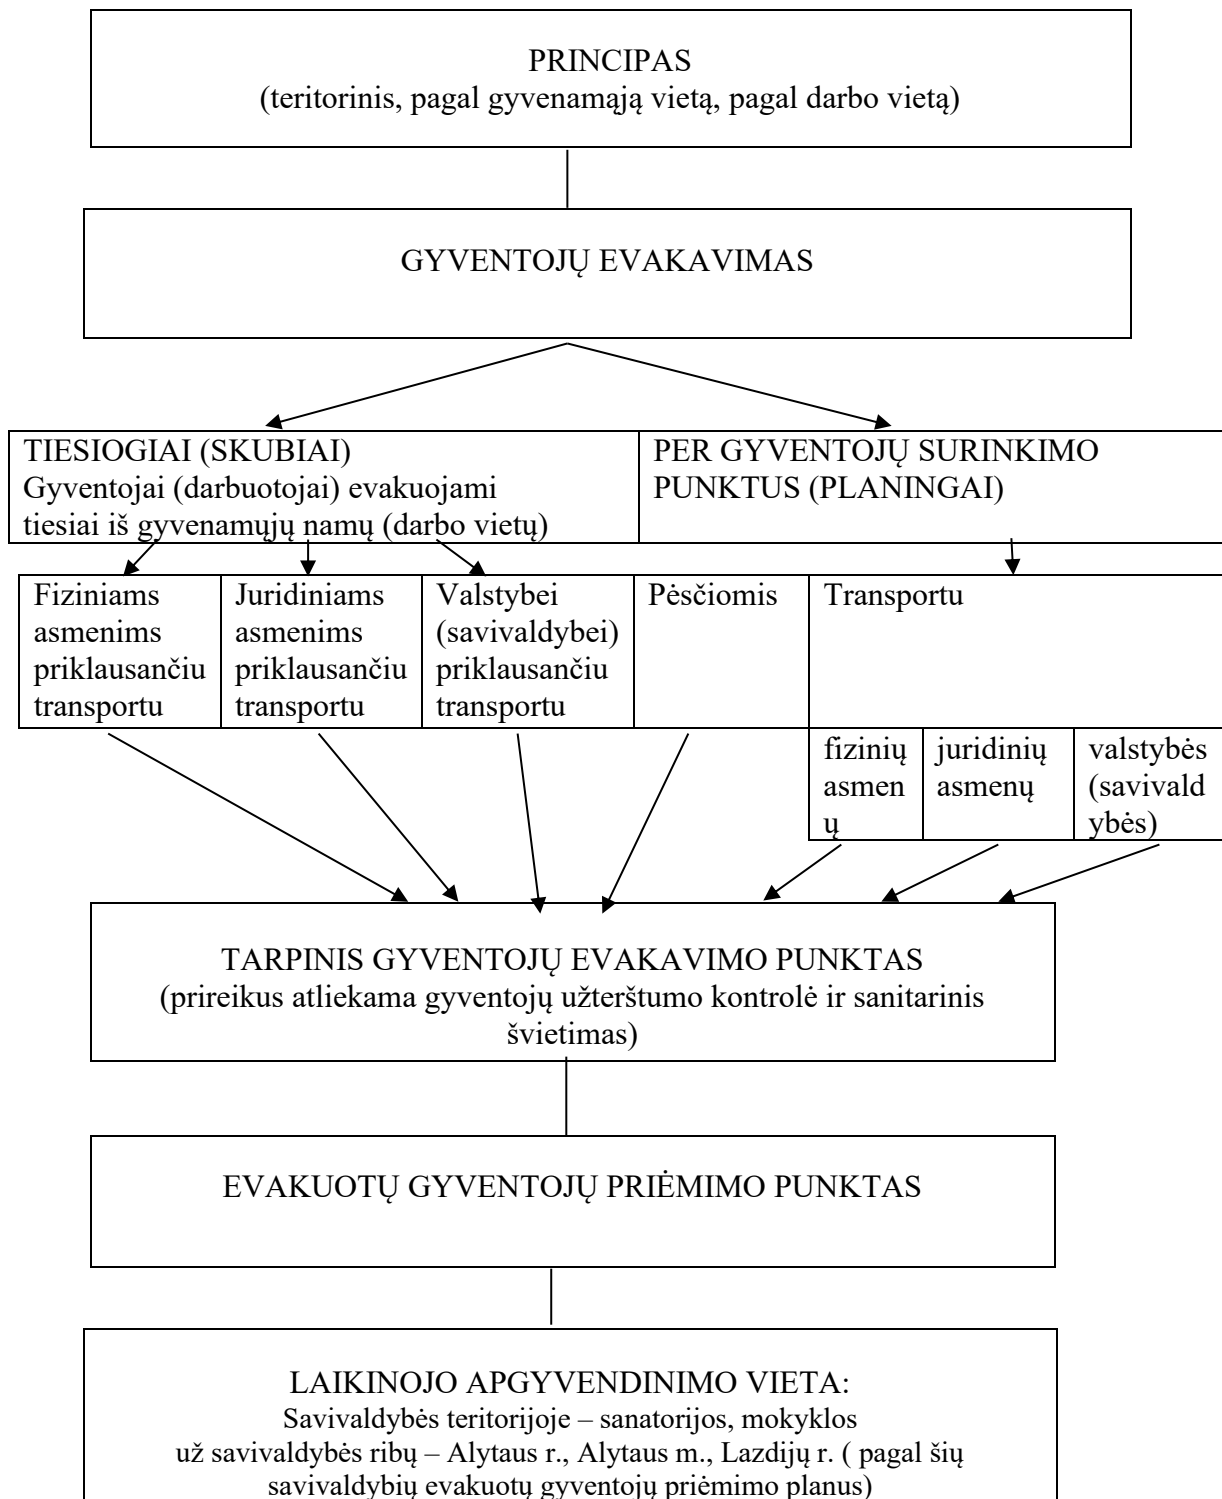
PRINCIPAS
(teritorinis, pagal gyvenamąją vietą, pagal darbo vietą)

GYVENTOJŲ EVAKAVIMAS

TIESIOGIAI (SKUBIAI)
Gyventojai (darbuotojai) evakuojami tiesiai iš gyvenamųjų namų (darbo vietų)

PER GYVENTOJŲ SURINKIMO PUNKTUS (PLANINGAI)

Fiziniams asmenims priklausančiu transportu

Juridiniams asmenims priklausančiu transportu

Valstybei (savivaldybei) priklausančiu transportu

Pėsčiomis

Transportu

fizinių asmenų

juridinių asmenų

valstybės (savivaldybės)

TARPINIS GYVENTOJŲ EVAKAVIMO PUNKTAS
(prireikus atliekama gyventojų užterštumo kontrolė ir sanitarinis švietimas)

EVAKUOTŲ GYVENTOJŲ PRIĖMIMO PUNKTAS

LAIKINOJO APGYVENDINIMO VIETA:
Savivaldybės teritorijoje – sanatorijos, mokyklos
už savivaldybės ribų – Alytaus r., Alytaus m., Lazdijų r. ( pagal šių savivaldybių evakuotų gyventojų priėmimo planus)